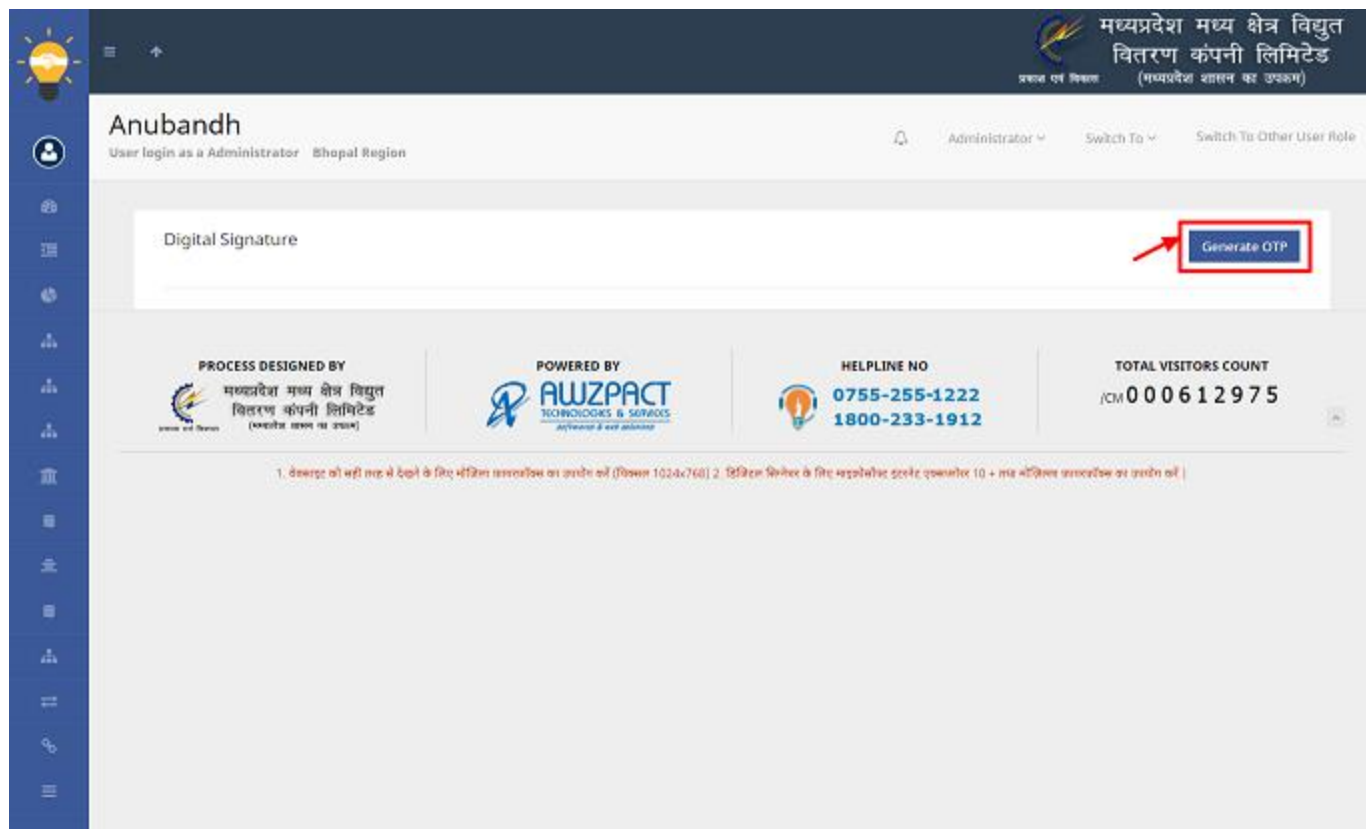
मध्यप्रदेश मध्य क्षेत्र विद्युत वितरण कंपनी लिमिटेड
प्रकाश एवं विकास (मध्यप्रदेश शासन का उपक्रम)

Anubandh
User login as a Administrator Bhopal Region

Administrator Switch To Switch To Other User Role

Digital Signature

Generate OTP

PROCESS DESIGNED BY
मध्यप्रदेश मध्य क्षेत्र विद्युत वितरण कंपनी लिमिटेड
प्रकाश एवं विकास (मध्यप्रदेश शासन का उपक्रम)

POWERED BY
AWZPACT
TECHNOLOGIES & SERVICES
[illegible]

HELPLINE NO
0755-255-1222
1800-233-1912

TOTAL VISITORS COUNT
/CM 000612975

1. वेबसाइट को सही तरह से देखने के लिए मोज़िला फायरफॉक्स का उपयोग करें (पिक्सल 1024x768) 2. डिजिटल सिग्नेचर के लिए माइक्रोसॉफ्ट इंटरनेट एक्सप्लोरर 10 + तथा मोज़िला फायरफॉक्स का उपयोग करें।